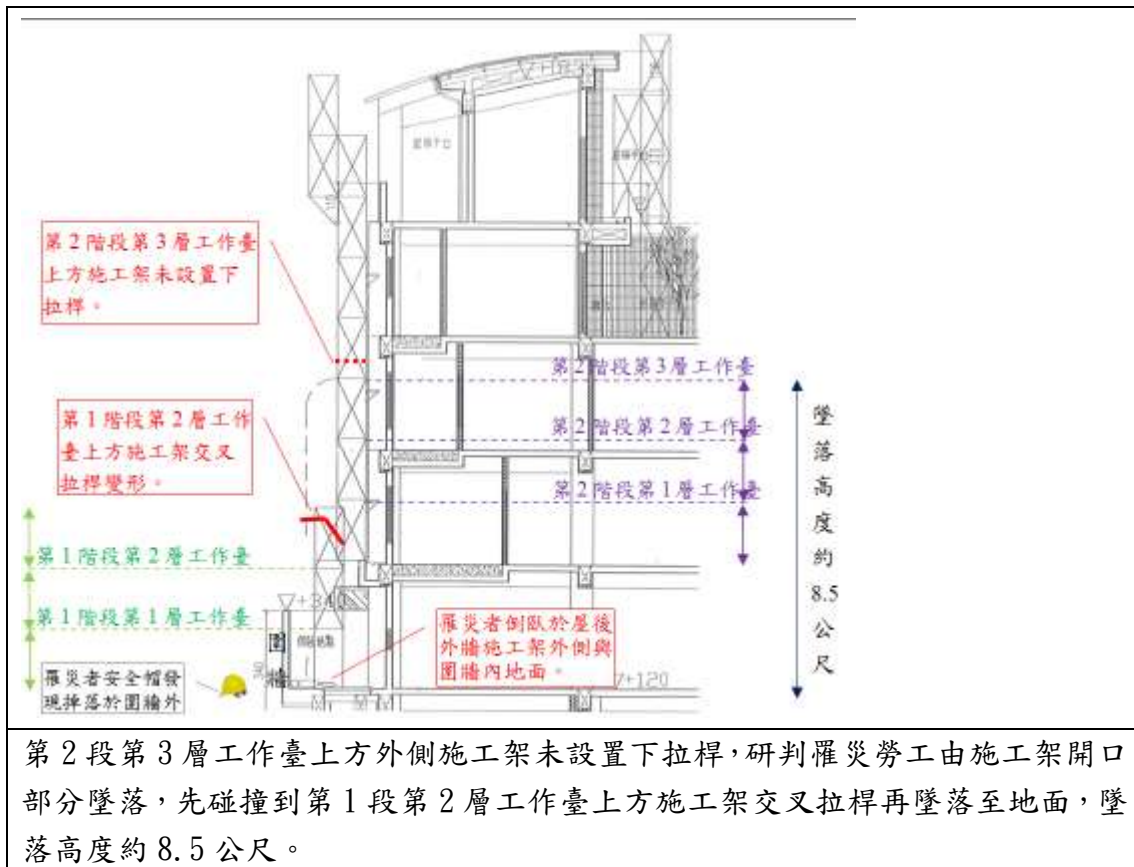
第2階段第3層工作臺上方施工架未設置下拉桿。

第2階段第3層工作臺

第1階段第2層工作臺上方施工架交叉拉桿變形。

第2階段第2層工作臺

第2階段第1層工作臺

墜落高度約8.5公尺

第1階段第2層工作臺

▽+340

第1階段第1層工作臺

罹災者側臥於屋後外牆施工架外側與圍牆內地面。

▽+120

罹災者安全帽發現掉落於圍牆外

第2段第3層工作臺上方外側施工架未設置下拉桿,研判罹災勞工由施工架開口部分墜落,先碰撞到第1段第2層工作臺上方施工架交叉拉桿再墜落至地面,墜落高度約8.5公尺。